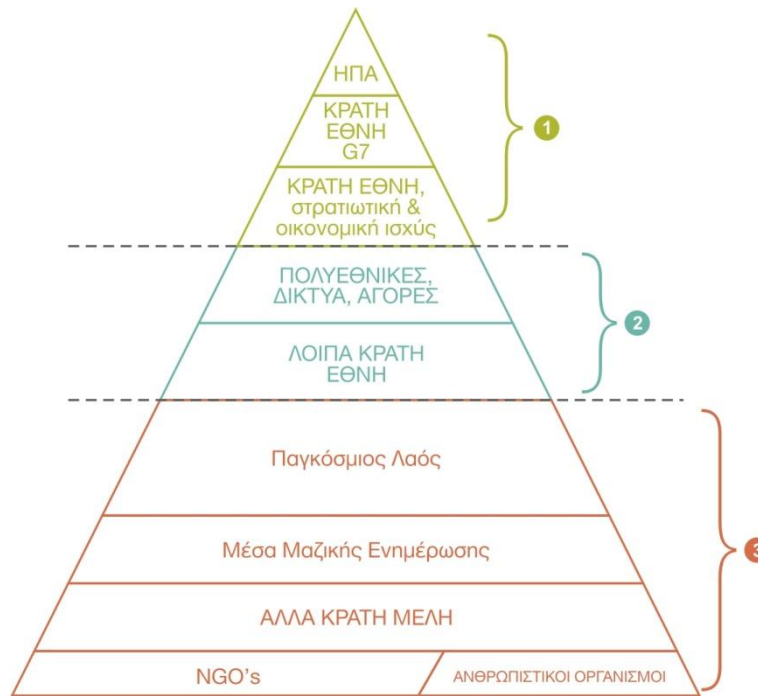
ΗΠΑ

ΚΡΑΤΗ ΕΘΝΗ G7

ΚΡΑΤΗ ΕΘΝΗ, στρατιωτική & οικονομική ισχύς

1

ΠΟΛΥΕΘΝΙΚΕΣ, ΔΙΚΤΥΑ, ΑΓΟΡΕΣ

ΛΟΙΠΑ ΚΡΑΤΗ ΕΘΝΗ

2

Παγκόσμιος Λαός

Μέσα Μαζικής Ενημέρωσης

ΑΛΛΑ ΚΡΑΤΗ ΜΕΛΗ

NGO's

ΑΝΘΡΩΠΙΣΤΙΚΟΙ ΟΡΓΑΝΙΣΜΟΙ

3